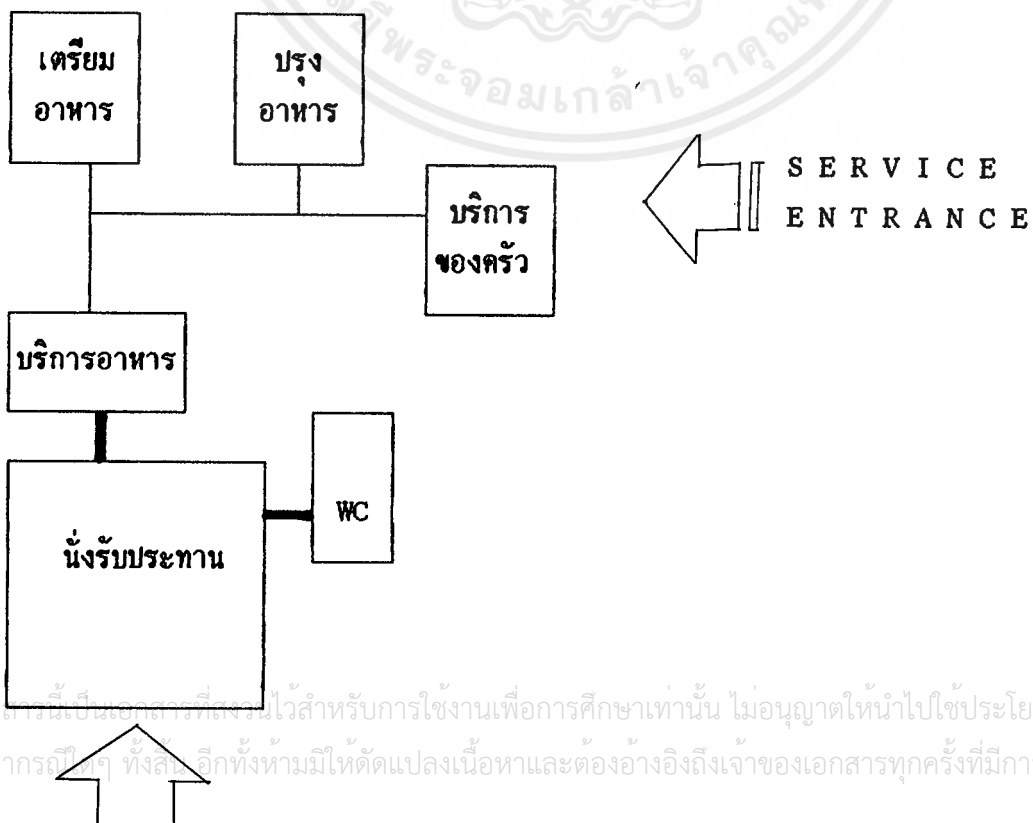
พระจอมเกล้าเจ้าคุณ

เตรียม อาหาร

ปรุง อาหาร

บริการ ของครัว

SERVICE ENTRANCE

บริการอาหาร

WC

นั่งรับประทาน

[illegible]การนี้เป็นเอกสารที่สงวนไว้สำหรับการใช้งานเพื่อการศึกษาเท่านั้น ไม่อนุญาตให้นำไปใช้ประโย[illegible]
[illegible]กรณีใดๆ ทั้งสิ้น อีกทั้งห้ามมิให้ดัดแปลงเนื้อหาและต้องอ้างอิงถึงเจ้าของเอกสารทุกครั้งที่มีกา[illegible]